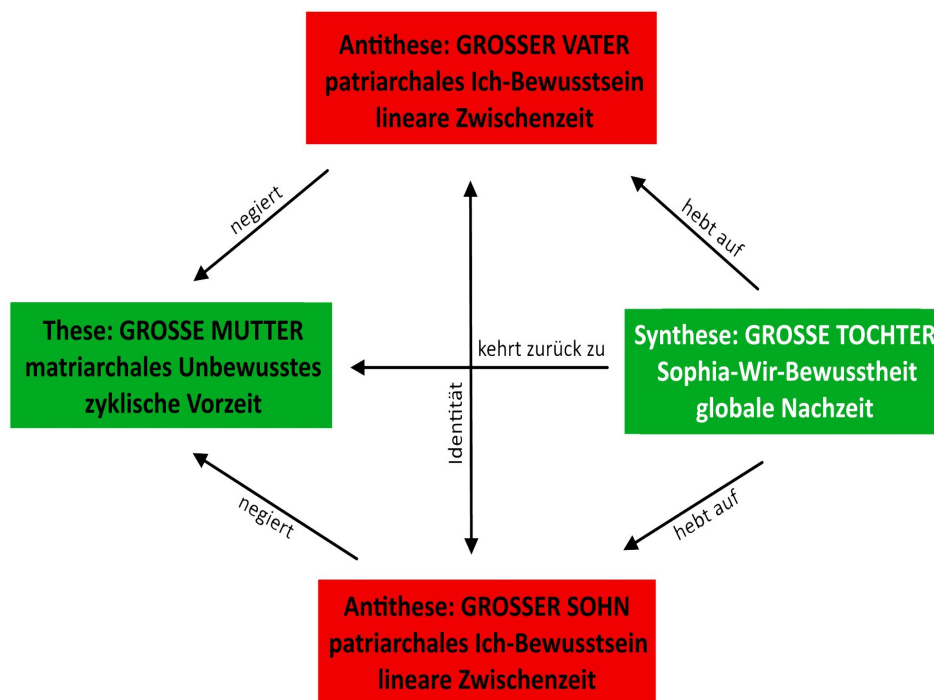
Antithese: GROSSER VATER
patriarchales Ich-Bewusstsein
lineare Zwischenzeit

negiert

hebt auf

These: GROSSE MUTTER
matriarchales Unbewusstes
zyklische Vorzeit

kehrt zurück zu

Identität

Synthese: GROSSE TOCHTER
Sophia-Wir-Bewusstheit
globale Nachzeit

negiert

hebt auf

Antithese: GROSSER SOHN
patriarchales Ich-Bewusstsein
lineare Zwischenzeit